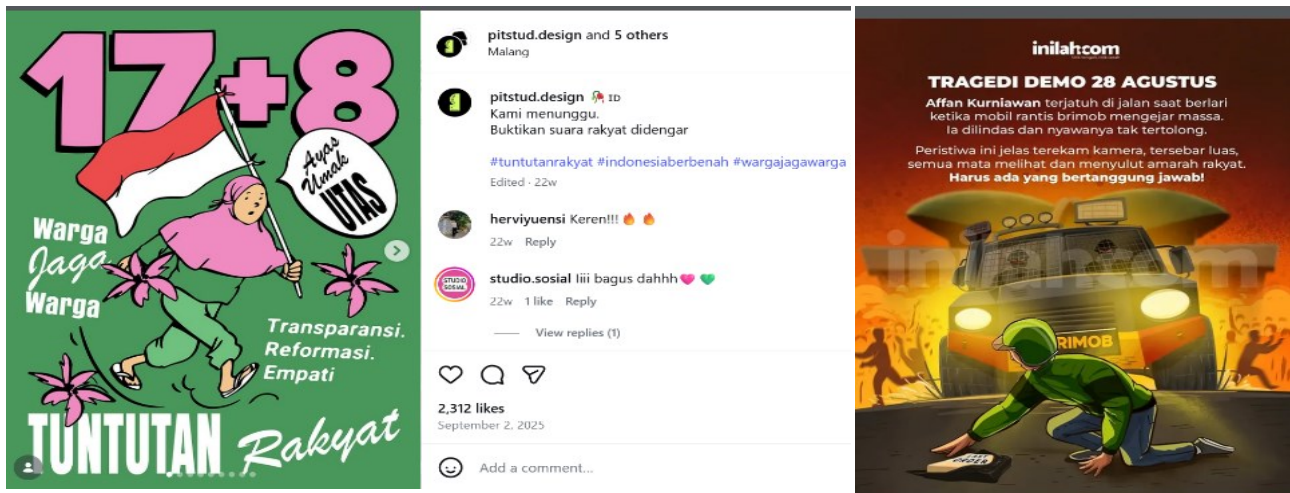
17+8

Ayas Umak UTAS

Warga Jaga Warga

Transparansi. Reformasi. Empati

TUNTUTAN Rakyat

pitstud.design and 5 others
Malang

pitstud.design ID
Kami menunggu.
Buktikan suara rakyat didengar

#tuntutanrakyat #indonesiaberbenah #wargajagawarga
Edited · 22w

herviyuensi Keren!!! 🔥 🔥
22w Reply

STUDIO SOSIAL
studio.sosial Iiii bagus dahhh💗 💚
22w 1 like Reply

View replies (1)

2,312 likes
September 2, 2025

Add a comment...

inilah.com

TRAGEDI DEMO 28 AGUSTUS

Affan Kurniawan terjatuh di jalan saat berlari ketika mobil rantis brimob mengejar massa. Ia dilindas dan nyawanya tak tertolong.

Peristiwa ini jelas terekam kamera, tersebar luas, semua mata melihat dan menyulut amarah rakyat. Harus ada yang bertanggung jawab!

inilah.com

BRIMOB